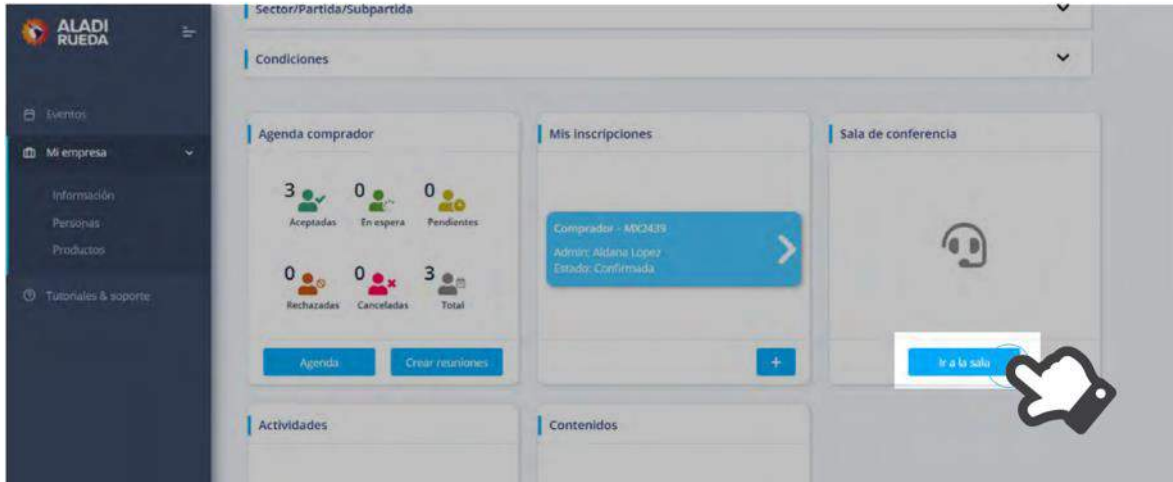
ALADI RUEDA

Eventos
Mi empresa
Información
Personas
Productos
Tutoriales & soporte

Sector/Partida/Subpartida

Condiciones

Agenda comprador

3 Aceptadas
0 En espera
0 Pendientes
0 Rechazadas
0 Canceladas
3 Total

Agenda
Crear reuniones

Mis inscripciones

Comprador - MX2439
Admin: Aldana Lopez
Estado: Confirmada

+

Sala de conferencia

Ir a la sala

Actividades

Contenidos